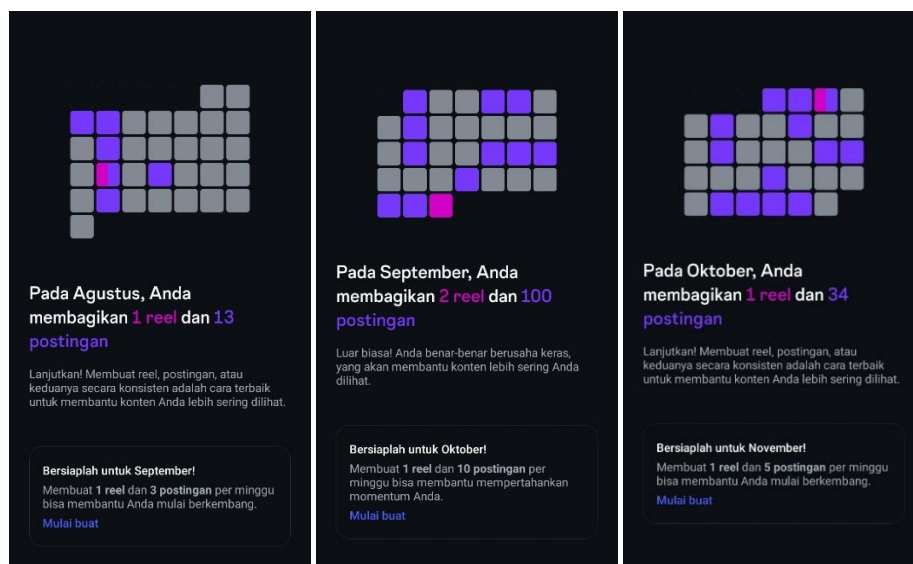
Pada Agustus, Anda membagikan 1 reel dan 13 postingan

Lanjutkan! Membuat reel, postingan, atau keduanya secara konsisten adalah cara terbaik untuk membantu konten Anda lebih sering dilihat.

Bersiaplah untuk September!

Membuat 1 reel dan 3 postingan per minggu bisa membantu Anda mulai berkembang.

Mulai buat

Pada September, Anda membagikan 2 reel dan 100 postingan

Luar biasa! Anda benar-benar berusaha keras, yang akan membantu konten lebih sering Anda dilihat.

Bersiaplah untuk Oktober!

Membuat 1 reel dan 10 postingan per minggu bisa membantu mempertahankan momentum Anda.

Mulai buat

Pada Oktober, Anda membagikan 1 reel dan 34 postingan

Lanjutkan! Membuat reel, postingan, atau keduanya secara konsisten adalah cara terbaik untuk membantu konten Anda lebih sering dilihat.

Bersiaplah untuk November!

Membuat 1 reel dan 5 postingan per minggu bisa membantu Anda mulai berkembang.

Mulai buat